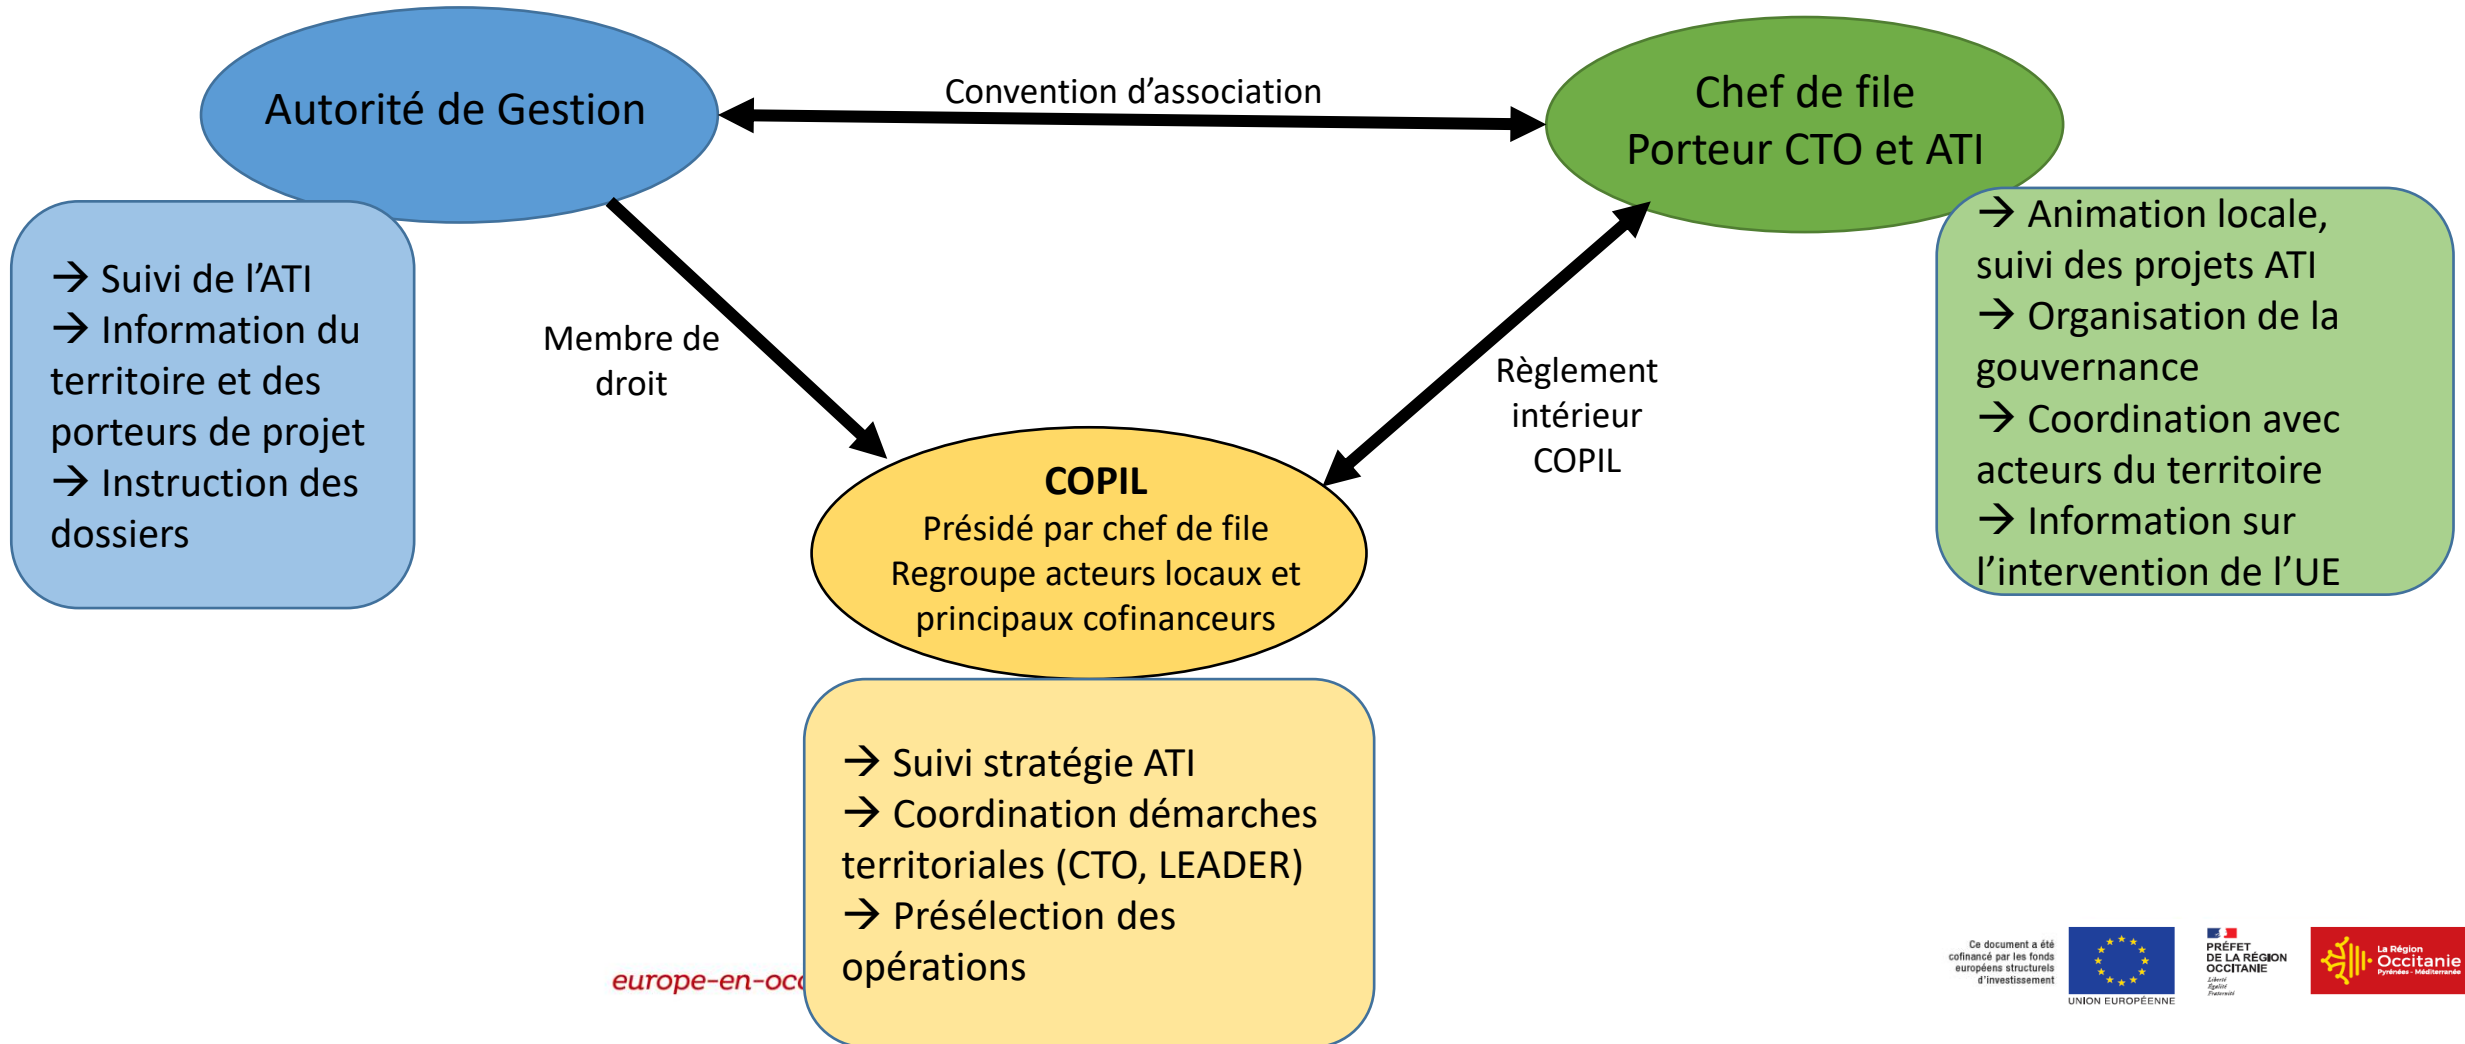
Autorité de Gestion

Convention d'association

Chef de file
Porteur CTO et ATI

→ Suivi de l'ATI
→ Information du territoire et des porteurs de projet
→ Instruction des dossiers

Membre de droit

Règlement intérieur COPIL

→ Animation locale, suivi des projets ATI
→ Organisation de la gouvernance
→ Coordination avec acteurs du territoire
→ Information sur l'intervention de l'UE

COPIL
Présidé par chef de file
Regroupe acteurs locaux et principaux cofinanceurs

→ Suivi stratégie ATI
→ Coordination démarches territoriales (CTO, LEADER)
→ Présélection des opérations

europe-en-occ

Ce document a été cofinancé par les fonds européens structurels d'investissement

UNION EUROPÉENNE

PRÉFET DE LA RÉGION OCCITANIE
Liberté Égalité Fraternité

La Région Occitanie Pyrénées - Méditerranée